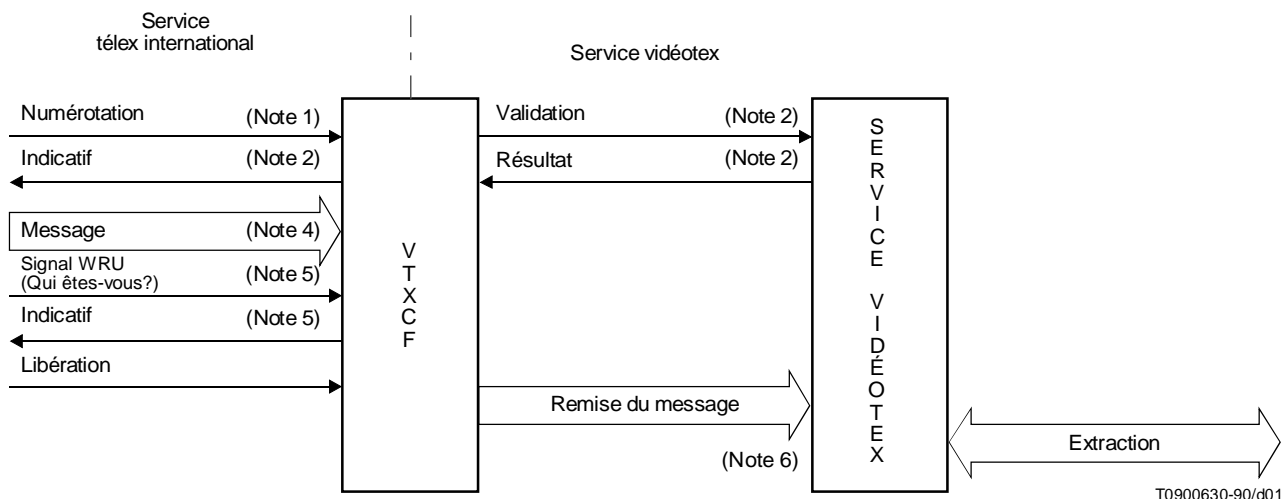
Service
télex international

Service vidéotex

Numérotation (Note 1)

Indicatif (Note 2)

Message (Note 4)

Signal WRU
(Qui êtes-vous?) (Note 5)

Indicatif (Note 5)

Libération

V
T
X
C
F

Validation (Note 2)

Résultat (Note 2)

Remise du message

(Note 6)

S
E
R
V
I
C
E

V
I
D
É
O
T
E
X

Extraction

T0900630-90/d01